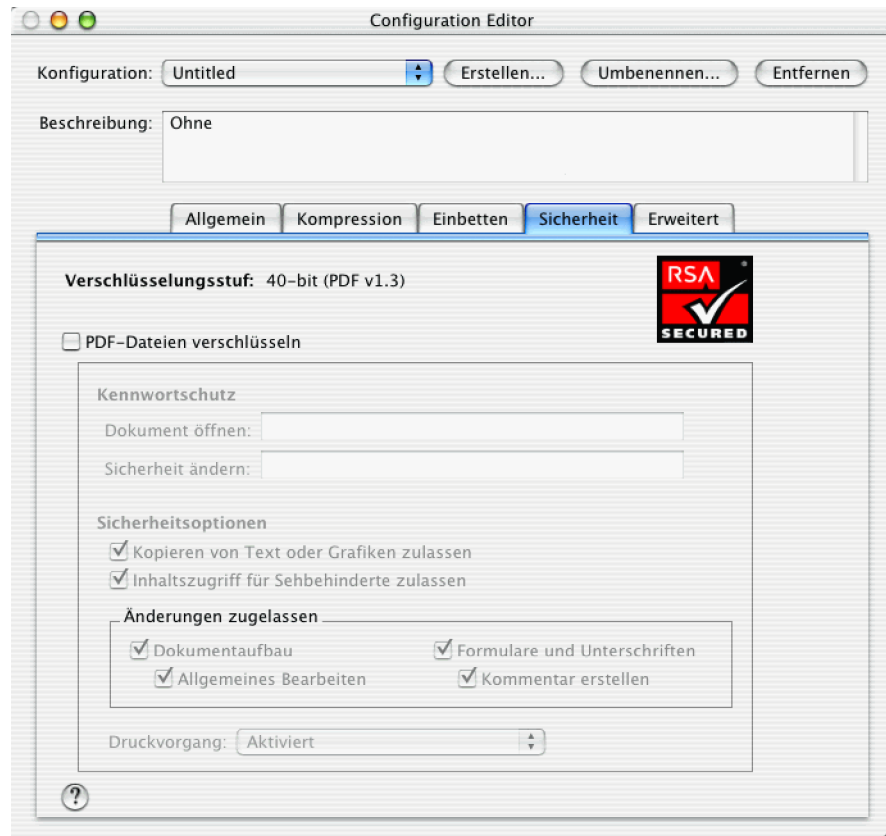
Configuration Editor

Konfiguration: Untitled Erstellen... Umbenennen... Entfernen

Beschreibung: Ohne

Allgemein Kompression Einbetten Sicherheit Erweitert

Verschlüsselungsstuf: 40-bit (PDF v1.3)

RSA SECURED

PDF-Dateien verschlüsseln

Kennwortschutz

Dokument öffnen:

Sicherheit ändern:

Sicherheitsoptionen

Kopieren von Text oder Grafiken zulassen

Inhaltszugriff für Sehbehinderte zulassen

Änderungen zugelassen

Dokumentaufbau

Formulare und Unterschriften

Allgemeines Bearbeiten

Kommentar erstellen

Druckvorgang: Aktiviert

?